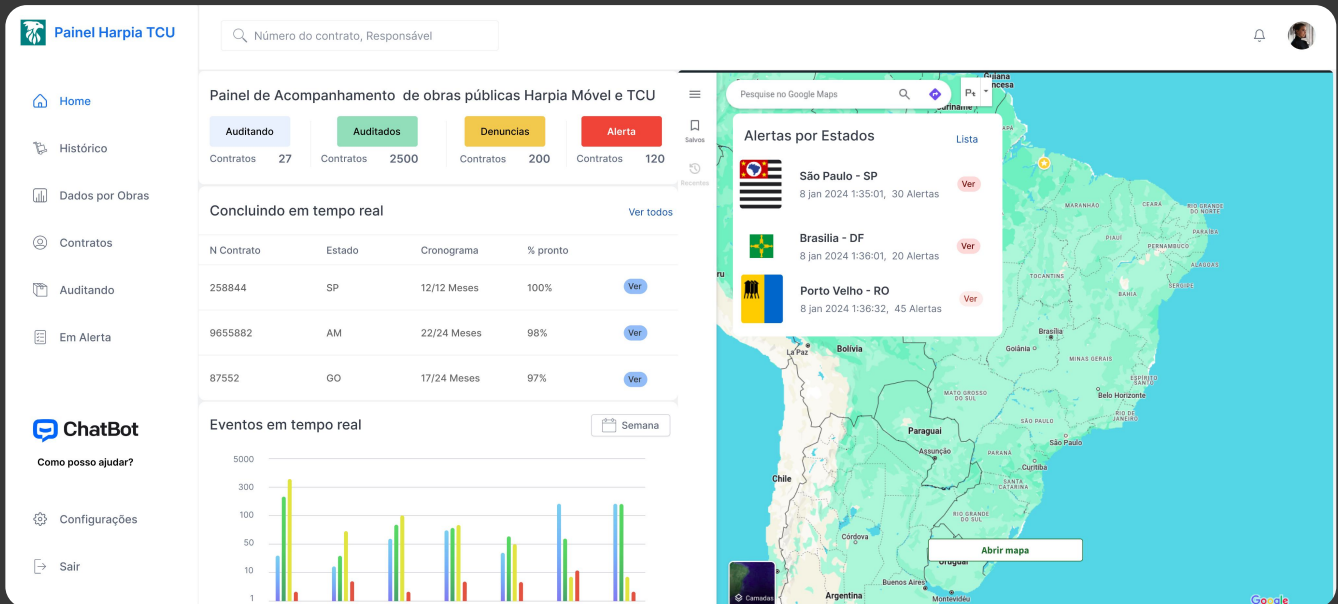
Painel Harpia TCU

Número do contrato, Responsável

Home
Histórico
Dados por Obras
Contratos
Auditando
Em Alerta

ChatBot
Como posso ajudar?

Configurações
Sair

Painel de Acompanhamento de obras públicas Harpia Móvel e TCU

Auditando
Contratos 27
Auditados
Contratos 2500
Denuncias
Contratos 200
Alerta
Contratos 120

Concluindo em tempo real
Ver todos

| N Contrato | Estado | Cronograma | % pronto | |
|---|---|---|---|---|
| 258844 | SP | 12/12 Meses | 100% | Ver |
| 9655882 | AM | 22/24 Meses | 98% | Ver |
| 87552 | GO | 17/24 Meses | 97% | Ver |

Eventos em tempo real
Semana

5000
300
100
50
10
1

Salvos
Recentes

Pesquise no Google Maps

Alertas por Estados
Lista

São Paulo - SP
8 jan 2024 1:35:01, 30 Alertas
Ver

Brasilia - DF
8 jan 2024 1:36:01, 20 Alertas
Ver

Porto Velho - RO
8 jan 2024 1:36:32, 45 Alertas
Ver

La Paz
Bolívia
Brasília
Goiânia
MINAS GERAIS
Belo Horizonte
MATO GROSSO DO SUL
Paraguai
Assunção
São Paulo
Chile
Córdoba
Uruguai
Buenos Aires
Argentina
Abrir mapa
Camadas
Google